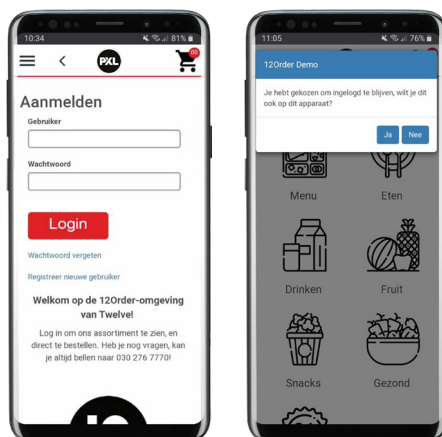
10:34
81%
PXL
0

Aanmelden

Gebruiker

Wachtwoord

Login

Wachtwoord vergeten

Registreer nieuwe gebruiker

Welkom op de 12Order-omgeving van Twelve!

Log in om ons assortiment te zien, en direct te bestellen. Heb je nog vragen, kan je altijd bellen naar 030 276 7770!

11:05
76%

12Order Demo

Je hebt gekozen om ingelogd te blijven, wilt je dit ook op dit apparaat?

Ja
Nee

Menu
Eten
Drinken
Fruit
Snacks
Gezond